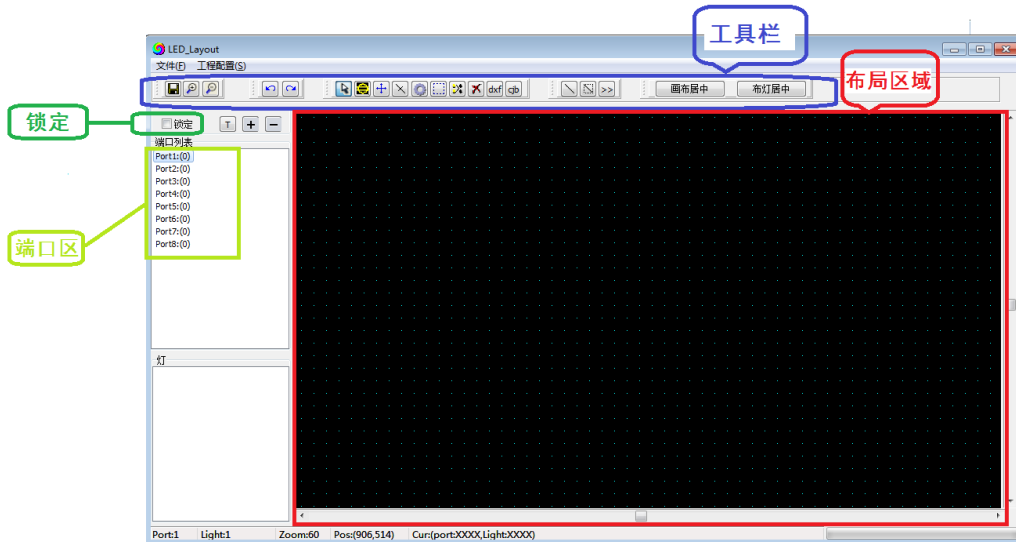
LED_Layout

文件(F) 工程配置(S)

工具栏

dxf qb >> 画布居中 布灯居中

布局区域

锁定

锁定 T + −

端口列表

Port1:(0)
Port2:(0)
Port3:(0)
Port4:(0)
Port5:(0)
Port6:(0)
Port7:(0)
Port8:(0)

端口区

灯

Port:1 Light:1 Zoom:60 Pos:(906,514) Cur:(port:XXXX,Light:XXXX)